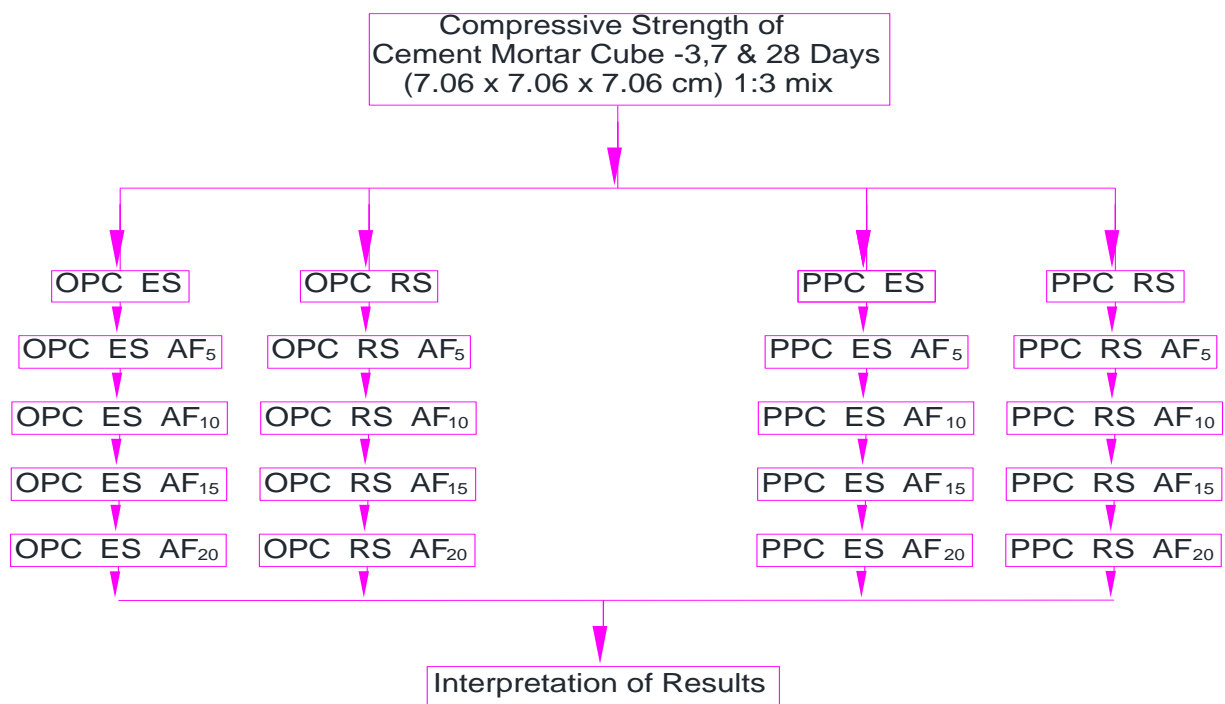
Compressive Strength of Cement Mortar Cube -3,7 & 28 Days (7.06 x 7.06 x 7.06 cm) 1:3 mix

OPC ES

OPC ES $AF_5$

OPC ES $AF_{10}$

OPC ES $AF_{15}$

OPC ES $AF_{20}$

OPC RS

OPC RS $AF_5$

OPC RS $AF_{10}$

OPC RS $AF_{15}$

OPC RS $AF_{20}$

PPC ES

PPC ES $AF_5$

PPC ES $AF_{10}$

PPC ES $AF_{15}$

PPC ES $AF_{20}$

PPC RS

PPC RS $AF_5$

PPC RS $AF_{10}$

PPC RS $AF_{15}$

PPC RS $AF_{20}$

Interpretation of Results